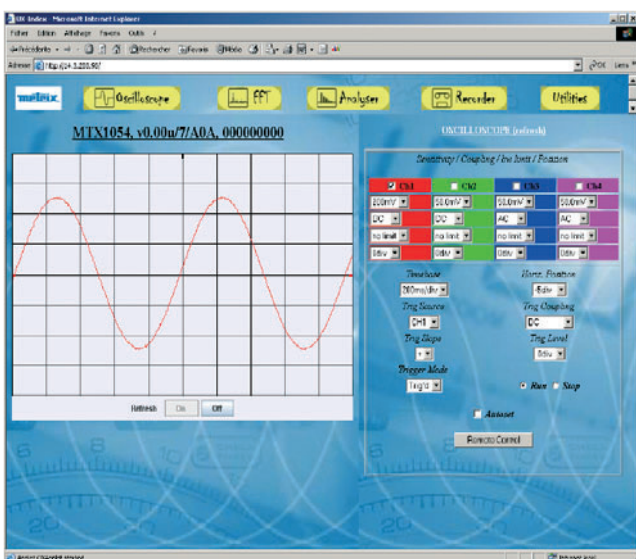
MX Index - Microsoft Internet Explorer

Fichier Edition Affichage Favoris Outils ?

Précédente Rechercher Favoris Média

Adresse http://14.3.220.90/

OK Liens

metrix

Oscilloscope

FFT

Analyser

Recorder

Utilities

MTX1054, v0.00u/7/A0A, 000000000

OSCILLOSCOPE (refresh)

Sensitivity / Coupling / bw limit / Position

| ☑ Ch1 | ☐ Ch2 | ☐ Ch3 | ☐ Ch4 |
|---|---|---|---|
| 500mV | 50.0mV | 50.0mV | 50.0mV |
| DC | DC | AC | AC |
| no limit | no limit | no limit | no limit |
| 0div | 0div | 0div | 0div |

Timebase
200ms/div

Horiz. Position
-5div

Trig Source
Ch1

Trig Coupling
DC

Trig Slope

Trig Level
0div

Trigger Mode
Trig'd

Run Stop

Refresh On Off

Autoset

Remote Control

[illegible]

Internet